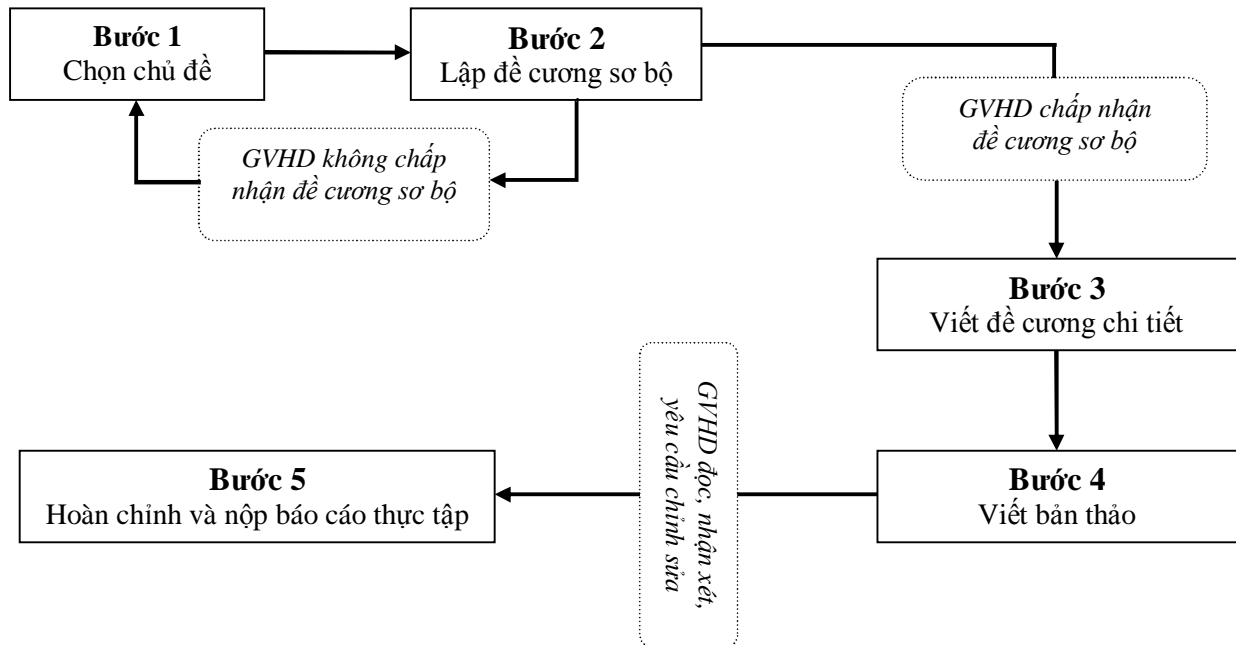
**Bước 1**
Chọn chủ đề

**Bước 2**
Lập đề cương sơ bộ

*GVHD không chấp nhận đề cương sơ bộ*

*GVHD chấp nhận đề cương sơ bộ*

**Bước 3**
Viết đề cương chi tiết

**Bước 4**
Viết bản thảo

*GVHD đọc, nhận xét, yêu cầu chỉnh sửa*

**Bước 5**
Hoàn chỉnh và nộp báo cáo thực tập